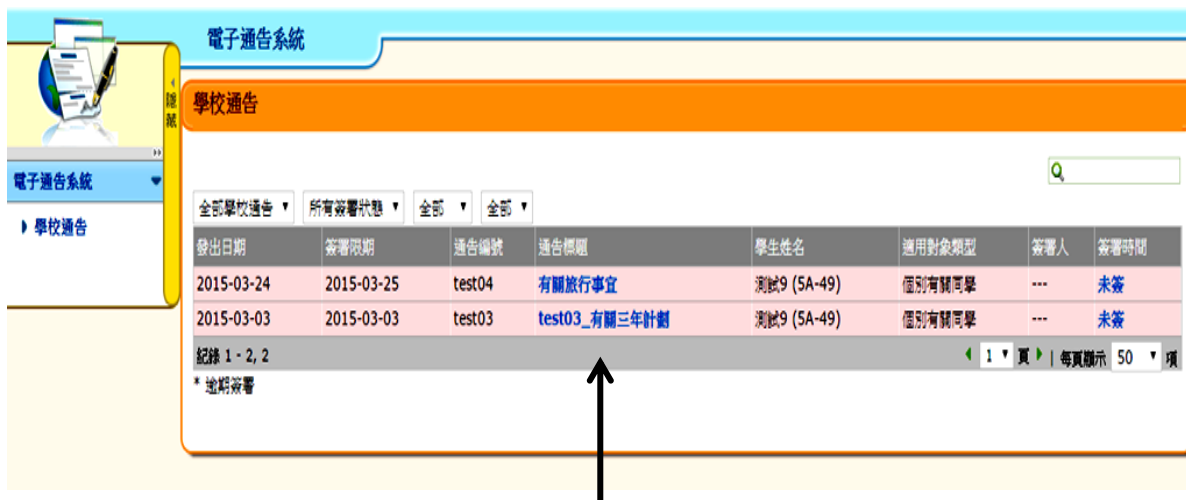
電子通告系統

隱藏

學校通告

電子通告系統

▸ 學校通告

全部學校通告 ▾ 所有簽署狀態 ▾ 全部 ▾ 全部 ▾

| 發出日期 | 簽署限期 | 通告編號 | 通告標題 | 學生姓名 | 適用對象類型 | 簽署人 | 簽署時間 |
|---|---|---|---|---|---|---|---|
| 2015-03-24 | 2015-03-25 | test04 | 有關旅行事宜 | 測試9 (5A-49) | 個別有關同學 | --- | 未簽 |
| 2015-03-03 | 2015-03-03 | test03 | test03_有關三年計劃 | 測試9 (5A-49) | 個別有關同學 | --- | 未簽 |

紀錄 1 - 2, 2

1 ▾ 頁 | 每頁顯示 50 ▾ 項

* 逾期簽署